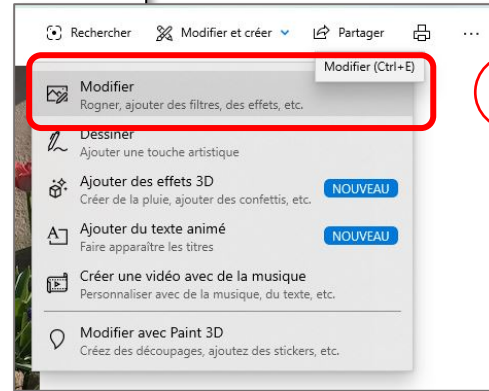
Rechercher
Modifier et créer
Partager
...
Modifier (Ctrl+E)

Modifier
Rogner, ajouter des filtres, des effets, etc.

Dessiner
Ajouter une touche artistique

Ajouter des effets 3D
Créer de la pluie, ajouter des confettis, etc.
NOUVEAU

Ajouter du texte animé
Faire apparaître les titres
NOUVEAU

Créer une vidéo avec de la musique
Personnaliser avec de la musique, du texte, etc.

Modifier avec Paint 3D
Créez des découpages, ajoutez des stickers, etc.